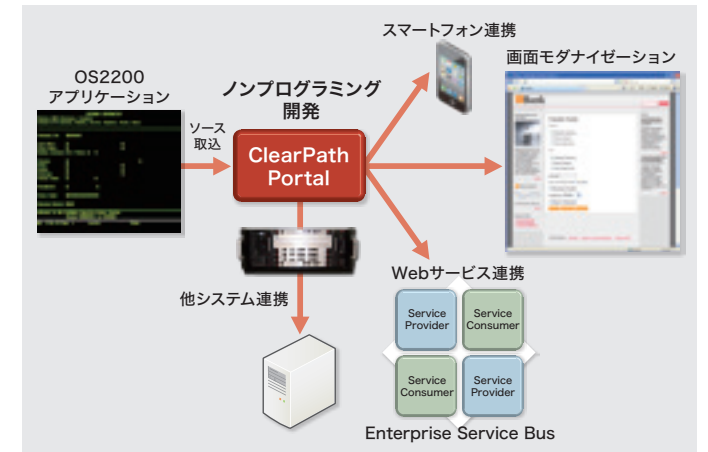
OS2200
アプリケーション

ソース
取込

ノンプログラミング
開発

ClearPath
Portal

スマートフォン連携

画面モダナイゼーション

他システム連携

Webサービス連携

| Service Provider | Service Consumer |
|---|---|
| Service Consumer | Service Provider |

Enterprise Service Bus